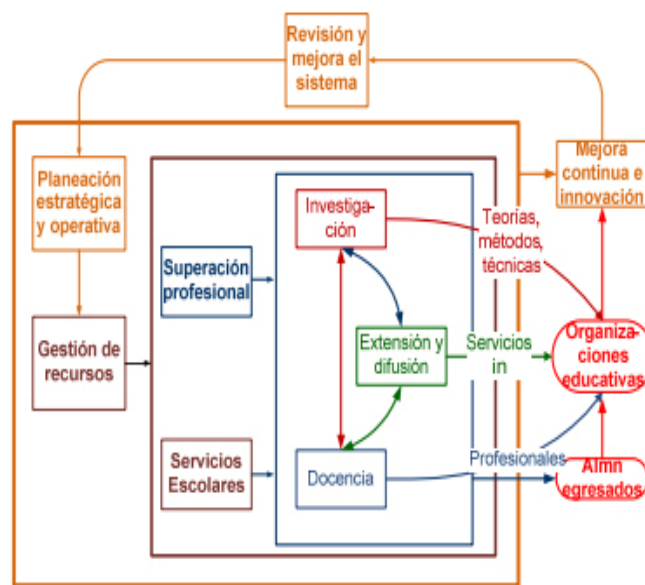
Revisión y mejora el sistema

Planeación estratégica y operativa

Gestión de recursos

Superación profesional

Servicios Escolares

Investigación

Extensión y difusión

Docencia

Mejora continua e innovación

Teorías, métodos, técnicas

Servicios in

Profesionales

Organizaciones educativas

Almn egresados